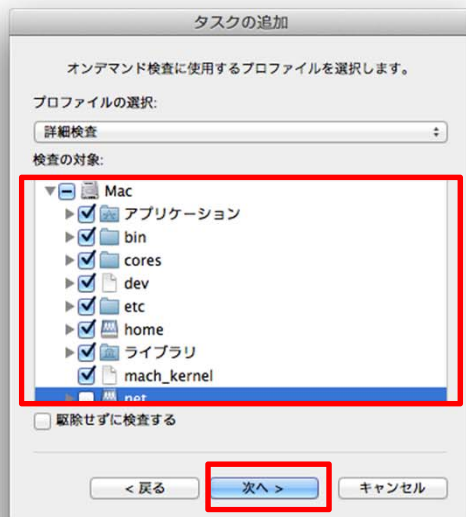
タスクの追加

オンデマンド検査に使用するプロファイルを選択します。

プロファイルの選択:

詳細検査

検査の対象:

Mac
アプリケーション
bin
cores
dev
etc
home
ライブラリ
mach_kernel
net

駆除せずに検査する

< 戻る
次へ >
キャンセル